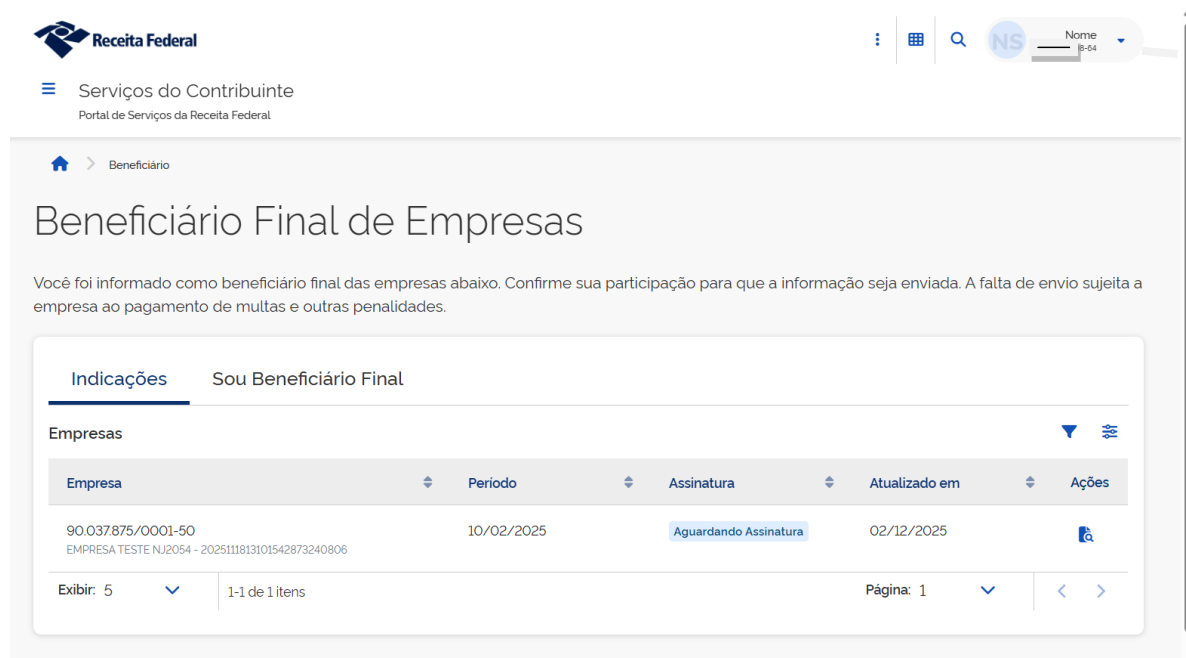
Receita Federal

NS
Nome
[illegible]8-64

Serviços do Contribuinte
Portal de Serviços da Receita Federal

Beneficiário

Beneficiário Final de Empresas

Você foi informado como beneficiário final das empresas abaixo. Confirme sua participação para que a informação seja enviada. A falta de envio sujeita a empresa ao pagamento de multas e outras penalidades.

Indicações Sou Beneficiário Final

Empresas

| Empresa | Período | Assinatura | Atualizado em | Ações |
|---|---|---|---|---|
| 90.037.875/0001-50 EMPRESA TESTE NJ2054 - 20251118131015428732408​06 | 10/02/2025 | Aguardando Assinatura | 02/12/2025 | |

Exibir: 5
1-1 de 1 itens
Página: 1